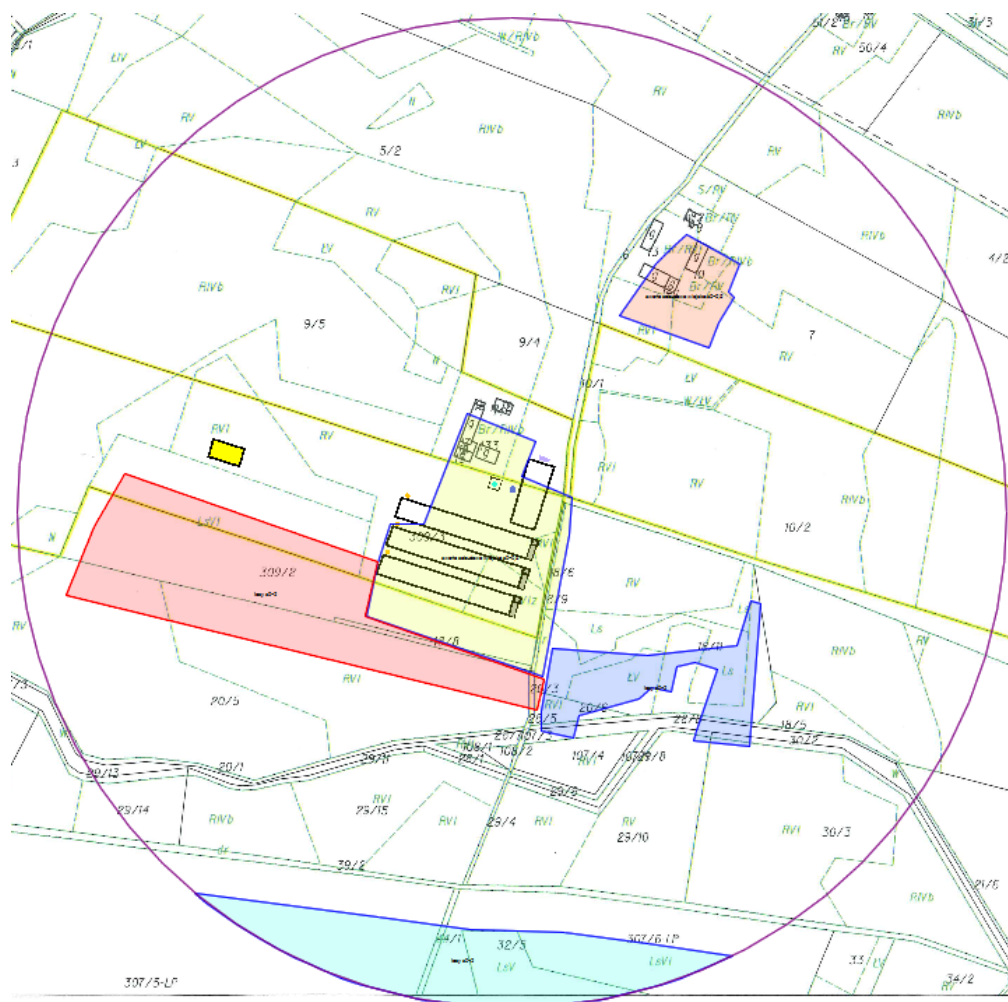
29/1
W/RVb
51/2 Br/RV
31/3
56/4
RV
RIVb
RV
RIVb
LV
5/2
3
RV
S/RV
Br/RV
RV
RIVb
4/2
LV
6
Br/RV
RIVb
RIVI
9/5
9/4
7
RVI
RV
10/1
LV
W/LV
RV
RVI
33
RVI
RV
RIVb
10/2
LSVI
309/3
309/2
15/2
RV
29/9
Ls
19/1
RIVb
N
Ls
RV
LV
RV
20/4
RVI
20/5
RVI
29/5
20/6
227/1
18/5
307/2
29/13
20/1
29/11
108/1
108/2
197/4
107/3
29/8
29/14
RIVb
29/15
RVI
29/3
29/4
RVI
RV
29/10
RVI
30/3
39/2
RIVb
21/6
34/1
32/3
307/6 LP
LsV
LsVI
33/1
34/2
307/5-LP